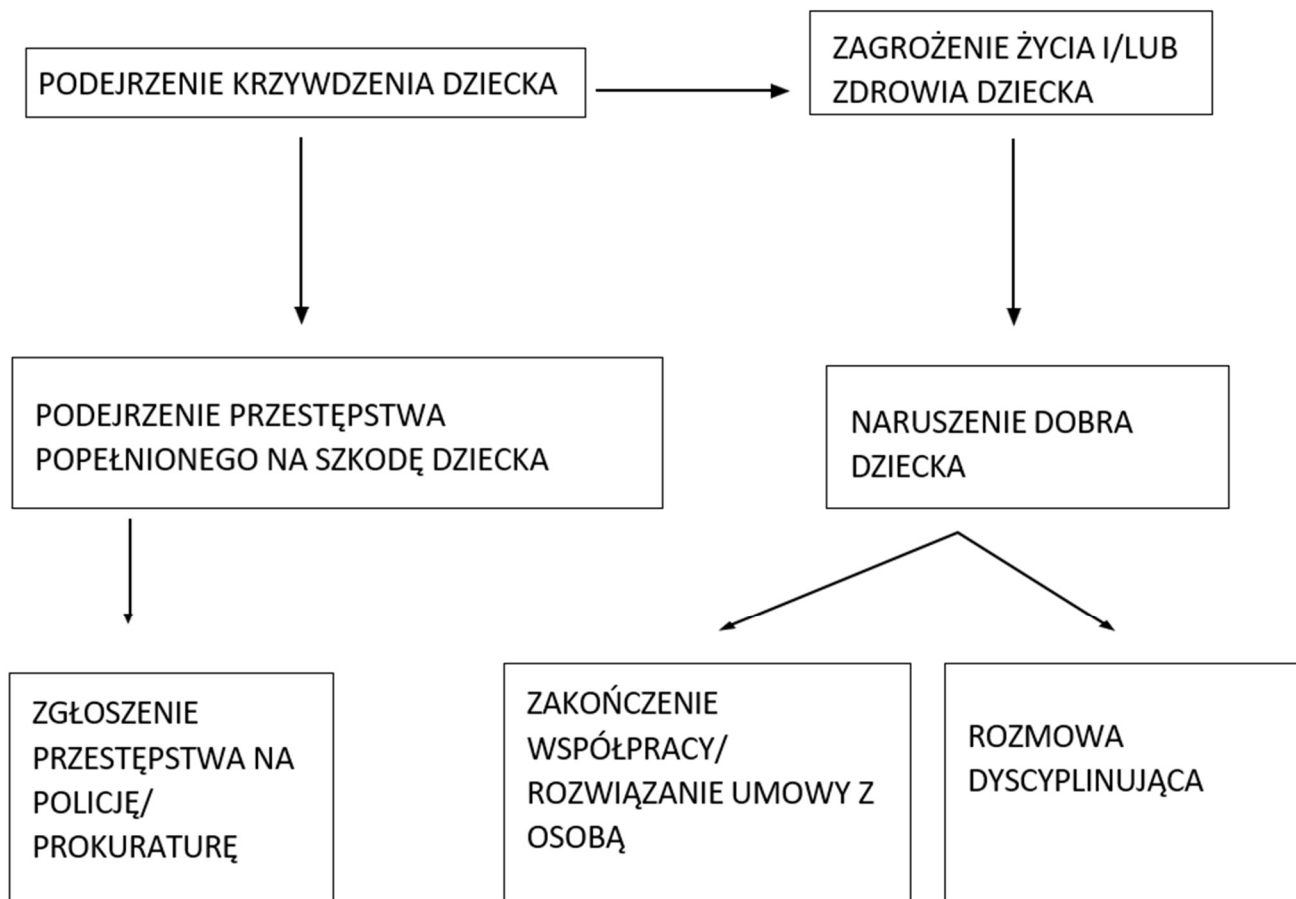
PODEJRZENIE KRZYWDZENIA DZIECKA

ZAGROŻENIE ŻYCIA I/LUB ZDROWIA DZIECKA

PODEJRZENIE PRZESTĘPSTWA POPEŁNIONEGO NA SZKODĘ DZIECKA

NARUSZENIE DOBRA DZIECKA

ZGŁOSZENIE PRZESTĘPSTWA NA POLICJĘ/ PROKURATURĘ

ZAKOŃCZENIE WSPÓŁPRACY/ ROZWIĄZANIE UMOWY Z OSOBĄ

ROZMOWA DYSCYPLINUJĄCA